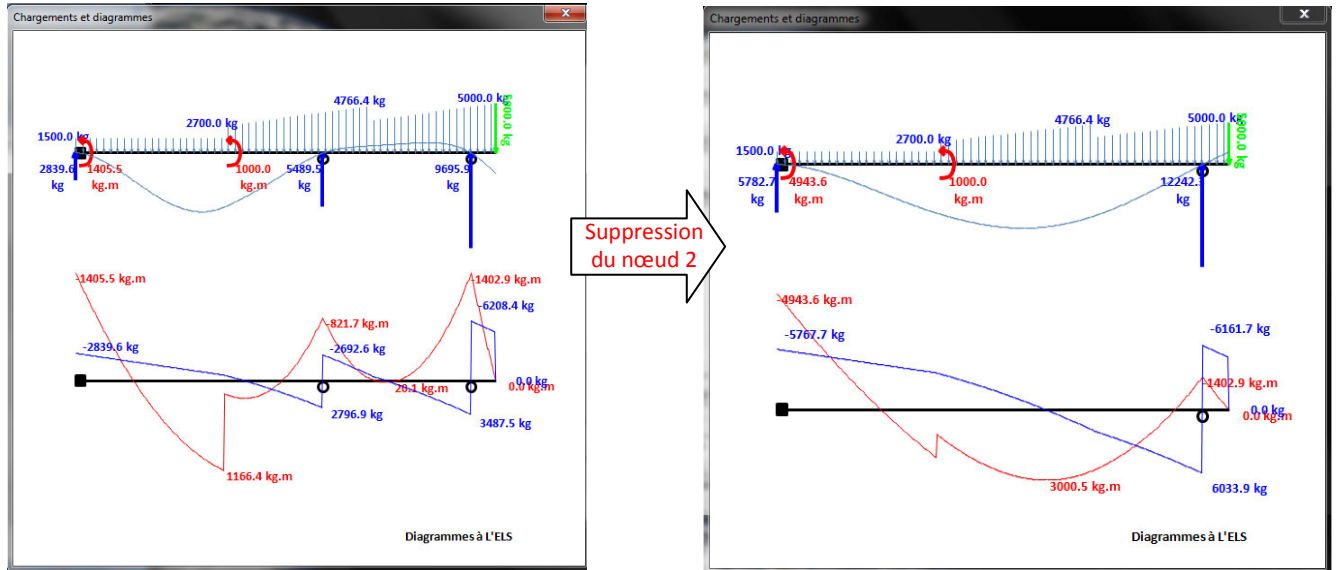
Chargements et diagrammes

1500.0 kg
2700.0 kg
4766.4 kg
5000.0 kg
5000.0 kg
2839.6 kg
1405.5 kg.m
1000.0 kg.m
5489.5 kg
9695.9 kg

-1405.5 kg.m
1402.9 kg.m
-6208.4 kg
-821.7 kg.m
-2839.6 kg
-2692.6 kg
20.1 kg.m
0.0 kg
0.0 kg.m
2796.9 kg
3487.5 kg
1166.4 kg.m

Diagrammes à L'ELS

Suppression du nœud 2

Chargements et diagrammes

1500.0 kg
2700.0 kg
4766.4 kg
5000.0 kg
5000.0 kg
5782.7 kg
4943.6 kg.m
1000.0 kg.m
12242.1 kg

-4943.6 kg.m
-5767.7 kg
-6161.7 kg
1402.9 kg.m
0.0 kg
0.0 kg.m
3000.5 kg.m
6033.9 kg

Diagrammes à L'ELS